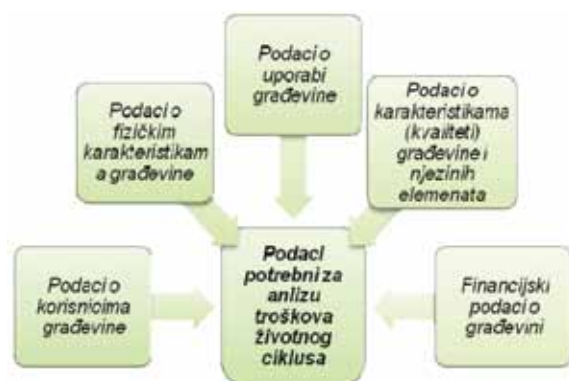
Podaci o uporabi građevine

Podaci o fizičkim karakteristikama građevine

Podaci o karakteristikama (kvaliteti) građevine i njezinih elemenata

Podaci o korisnicima građevine

Podaci potrebni za anlizu troškova životnog ciklusa

Financijski podaci o građevini